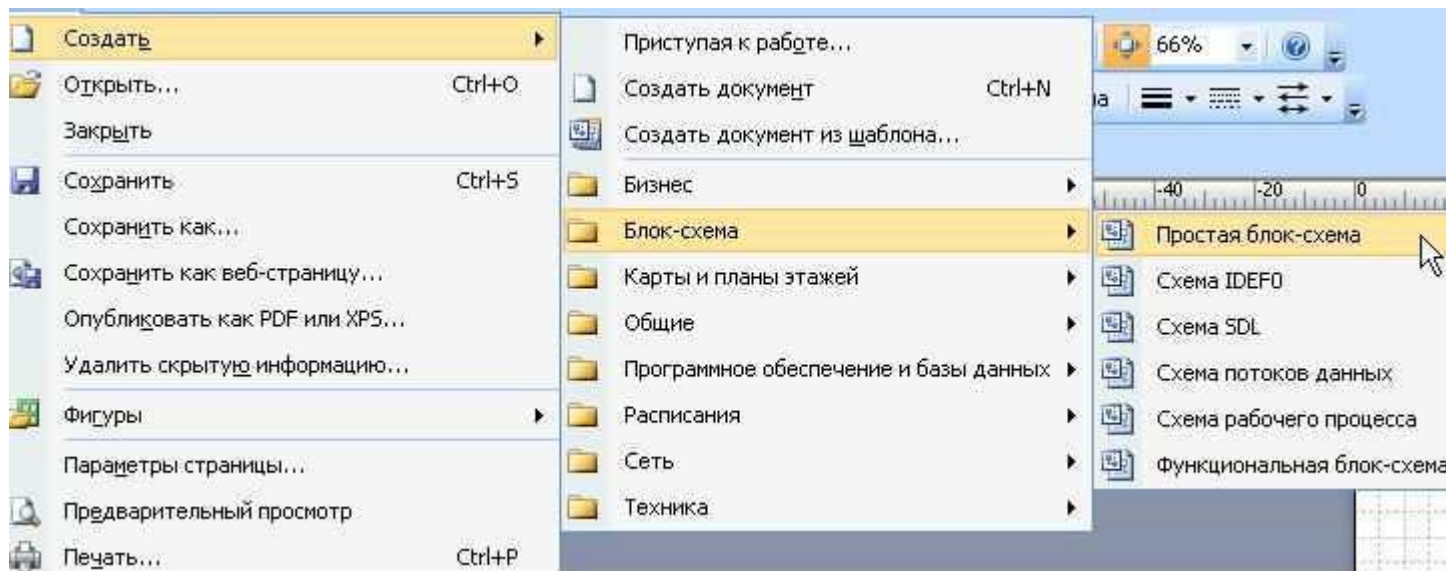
Создать
Открыть... Ctrl+O
Закрыть
Сохранить Ctrl+S
Сохранить как...
Сохранить как веб-страницу...
Опубликовать как PDF или XPS...
Удалить скрытую информацию...
Фигуры
Параметры страницы...
Предварительный просмотр
Печать... Ctrl+P

Приступая к работе...
Создать документ Ctrl+N
Создать документ из шаблона...
Бизнес
Блок-схема
Карты и планы этажей
Общие
Программное обеспечение и базы данных
Расписания
Сеть
Техника

Простая блок-схема
Схема IDEF0
Схема SDL
Схема потоков данных
Схема рабочего процесса
Функциональная блок-схема

66%
-40 -20 0